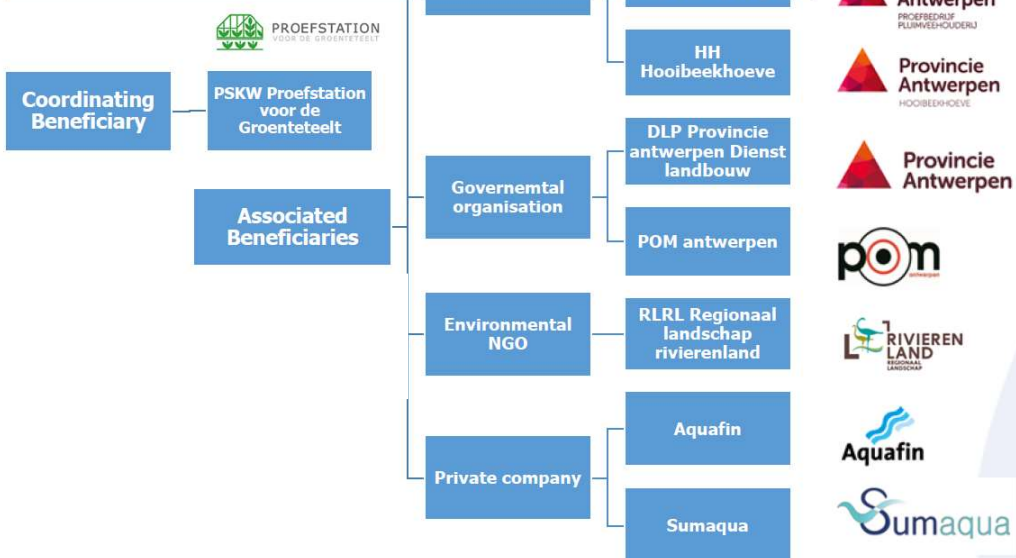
PROEFSTATION
VOOR DE GROENTETEELT

Antwerpen
PROEFBEDRIJF PLUIMVEEHOUDERIJ

Coordinating Beneficiary

PSKW Proefstation voor de Groenteteelt

HH Hooibeekhoeve

Provincie Antwerpen
HOOIBEEKHOEVE

Associated Beneficiaries

Governemtal organisation

DLP Provincie antwerpen Dienst landbouw

Provincie Antwerpen

POM antwerpen

pom
antwerpen

Environmental NGO

RLRL Regionaal landschap rivierenland

RIVIEREN LAND
REGIONAAL LANDSCHAP

Private company

Aquafin

Aquafin

Sumaqua

Sumaqua